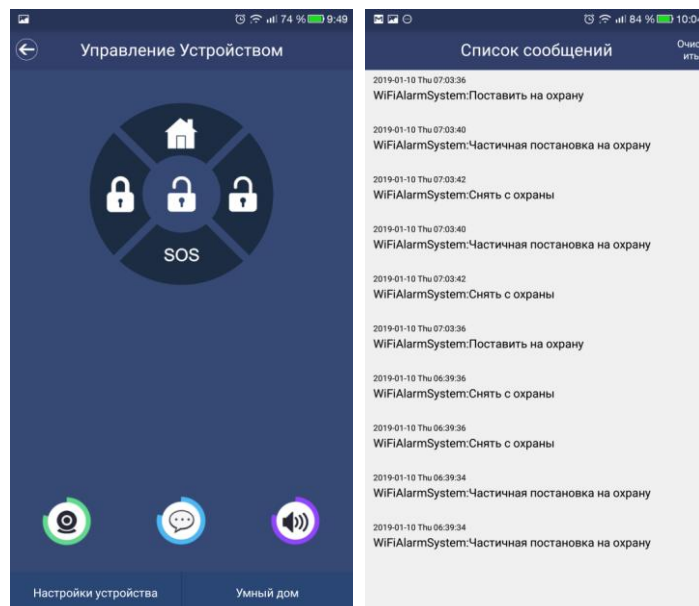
74 % 9:49

Управление Устройством

SOS

Настройки устройства

Умный дом

84 % 10:0

Список сообщений

Очис ить

2019-01-10 Thu 07:03:36
WiFiAlarmSystem:Поставить на охрану

2019-01-10 Thu 07:03:40
WiFiAlarmSystem:Частичная постановка на охрану

2019-01-10 Thu 07:03:42
WiFiAlarmSystem:Снять с охраны

2019-01-10 Thu 07:03:40
WiFiAlarmSystem:Частичная постановка на охрану

2019-01-10 Thu 07:03:42
WiFiAlarmSystem:Снять с охраны

2019-01-10 Thu 07:03:36
WiFiAlarmSystem:Поставить на охрану

2019-01-10 Thu 06:39:36
WiFiAlarmSystem:Снять с охраны

2019-01-10 Thu 06:39:36
WiFiAlarmSystem:Снять с охраны

2019-01-10 Thu 06:39:34
WiFiAlarmSystem:Частичная постановка на охрану

2019-01-10 Thu 06:39:34
WiFiAlarmSystem:Частичная постановка на охрану